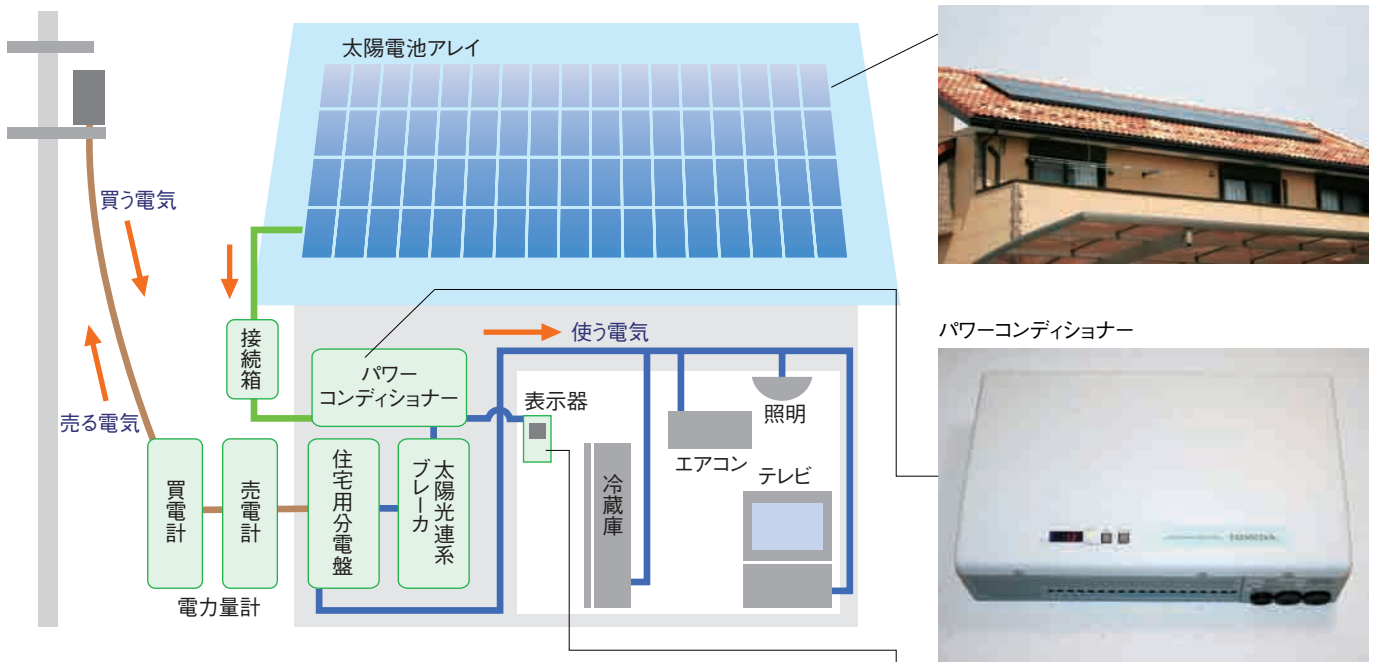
太陽電池アレイ

買う電気

売る電気

接続箱

パワーコンディショナー

使う電気

表示器

照明

エアコン

テレビ

冷蔵庫

買電計

売電計

電力量計

住宅用分電盤

太陽光連系ブレーカ

パワーコンディショナー